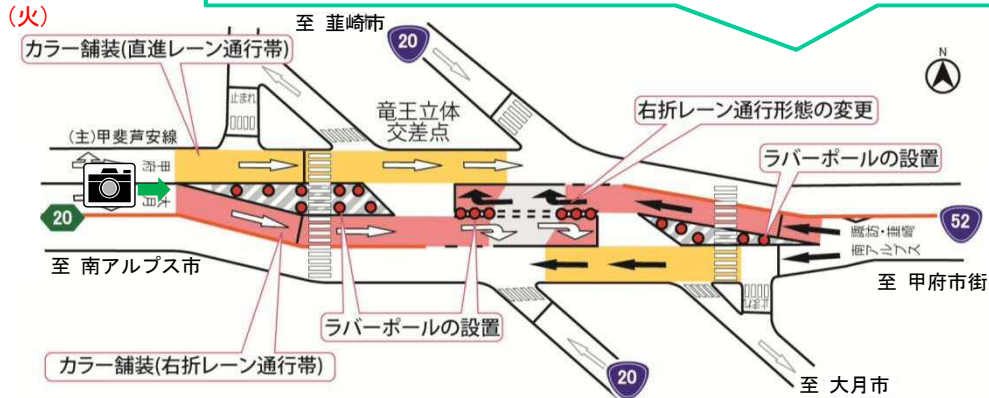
(火)
至 韮崎市
20
カラー舗装(直進レーン通行帯)
N
止まれ
竜王立体交差点
右折レーン通行形態の変更
(主)甲斐芦安線
甲府
ラバーポールの設置
本月
20
52
諏訪・韮崎
南アルプス
至 南アルプス市
至 甲府市街
止まれ
ラバーポールの設置
カラー舗装(右折レーン通行帯)
20
至 大月市